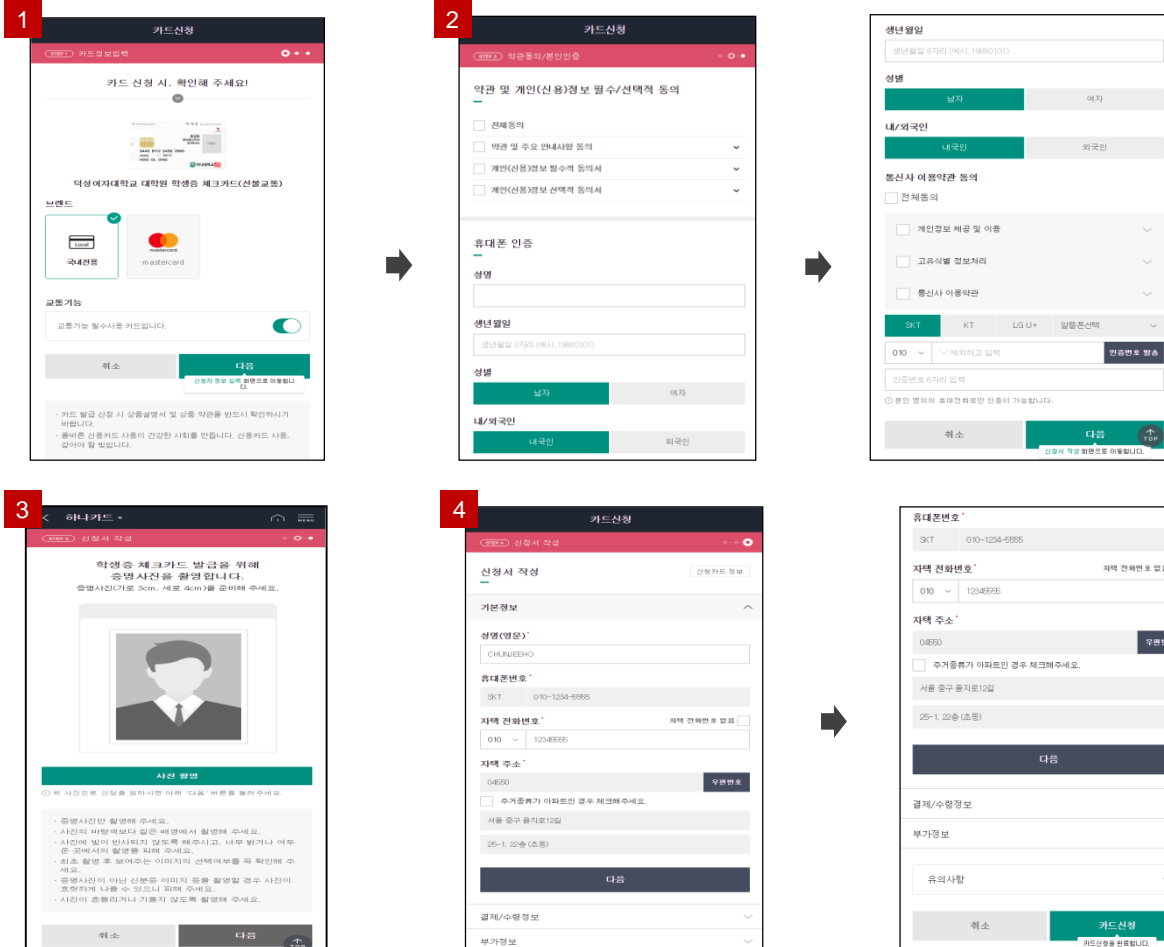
1

카드신청

STEP 1 카드정보입력

카드 신청 시, 확인해 주세요!

덕성여자대학교 대학원 학생증 체크카드(선불교통)

브랜드

국내전용

mastercard

교통기능

교통기능 필수사용 카드입니다.

취소

다음

신청자 정보 입력 화면으로 이동합니다.

· 카드 발급 신청 시 상품설명서 및 상품 약관을 반드시 확인하시기 바랍니다.
· 올바른 신용카드 사용이 건강한 사회를 만듭니다. 신용카드 사용, 갚아야 할 빚입니다.

2

카드신청

STEP 2 약관동의/본인인증

약관 및 개인(신용)정보 필수/선택적 동의

전체동의

약관 및 주요 안내사항 동의

개인(신용)정보 필수적 동의서

개인(신용)정보 선택적 동의서

휴대폰 인증

성명

생년월일

생년월일 8자리 (예시. 19880101)

성별

남자

여자

내/외국인

내국인

외국인

생년월일

생년월일 8자리 (예시. 19880101)

성별

남자

여자

내/외국인

내국인

외국인

통신사 이용약관 동의

전체동의

개인정보 제공 및 이용

고유식별 정보처리

통신사 이용약관

SKT

KT

LG U+

알뜰폰선택

010

'-' 제외하고 입력

인증번호 발송

인증번호 6자리 입력

ⓘ 본인 명의의 휴대전화로만 인증이 가능합니다.

취소

다음

TOP

신청서 작성 화면으로 이동합니다.

3

하나카드

MENU

STEP 3 신청서 작성

학생증 체크카드 발급을 위해 증명사진을 촬영합니다.

증명사진(가로 3cm, 세로 4cm)을 준비해 주세요.

사진 촬영

ⓘ 위 사진으로 신청을 원하시면 아래 '다음' 버튼을 눌러주세요.

· 증명사진만 촬영해 주세요.
· 사진의 바탕색보다 짙은 배경에서 촬영해 주세요.
· 사진에 빛이 반사되지 않도록 해주시고, 너무 밝거나 어두운 곳에서의 촬영을 피해 주세요.
· 최초 촬영 후 보여주는 이미지의 선택여부를 꼭 확인해 주세요.
· 증명사진이 아닌 신분증 이미지 등을 촬영할 경우 사진이 흐릿하게 나올 수 있으니 피해 주세요.
· 사진이 흔들리거나 기울지 않도록 촬영해 주세요.

취소

다음

TOP

4

카드신청

STEP 4 신청서 작성

신청서 작성

신청카드 정보

기본정보

성명(영문)*

CHUNJEEHO

휴대폰번호*

SKT 010-1234-5555

자택 전화번호*

자택 전화번호 없음

010 12345555

자택 주소*

04550

우편번호

주거종류가 아파트인 경우 체크해주세요.

서울 중구 을지로12길

25-1, 22층 (초동)

다음

결제/수령정보

부가정보

휴대폰번호*

SKT 010-1234-5555

자택 전화번호*

자택 전화번호 없

010 12345555

자택 주소*

04550

우편번

주거종류가 아파트인 경우 체크해주세요.

서울 중구 을지로12길

25-1, 22층 (초동)

다음

결제/수령정보

부가정보

유의사항

취소

카드신청

카드신청을 완료합니다.